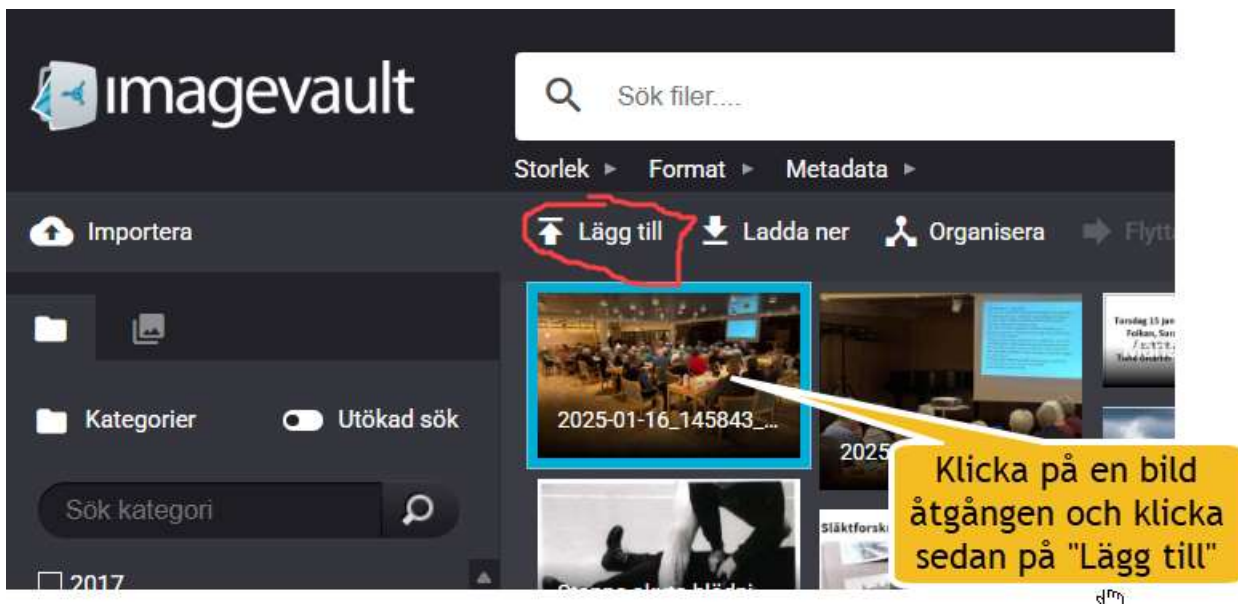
imagevault

Sök filer....

Storlek ▸ Format ▸ Metadata ▸

Importera

Lägg till Ladda ner Organisera Flytt

Kategorier

Utökad sök

Sök kategori

2017

2025-01-16_145843_...

2025

Släktforsk

Klicka på en bild åtgången och klicka sedan på "Lägg till"